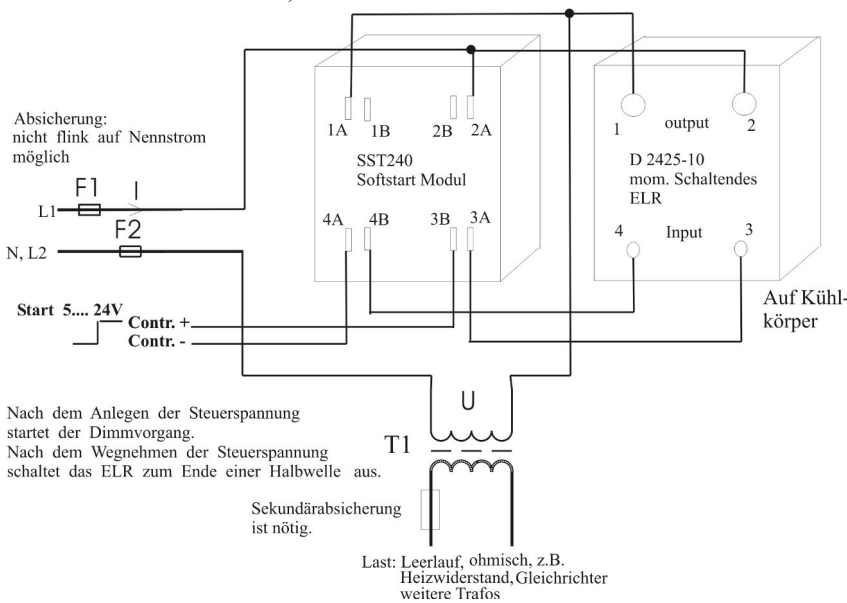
Absicherung:
nicht flink auf Nennstrom möglich

F1 I

L1

F2

N, L2

1A 1B 2B 2A

SST240
Softstart Modul

4A 4B 3B 3A

1 output 2

D 2425-10
mom. Schaltendes
ELR

4 Input 3

Auf Kühlkörper

Start 5.... 24V
Contr. +
Contr. -

U

T1

Nach dem Anlegen der Steuerspannung startet der Dimmvorgang.
Nach dem Wegnehmen der Steuerspannung schaltet das ELR zum Ende einer Halbwelle aus.

Sekundärabsicherung ist nötig.

Last: Leerlauf, ohmisch, z.B. Heizwiderstand, Gleichrichter weitere Trafos